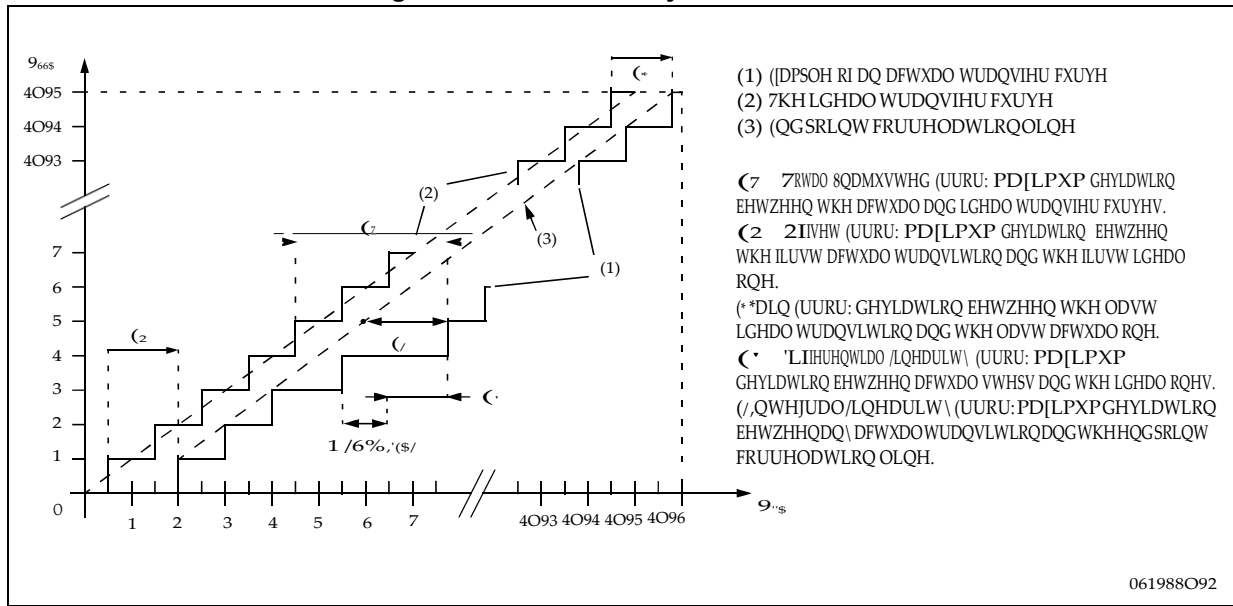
9₆₆$
4O95
4O94
4O93
7
6
5
4
3
2
1
0
1
2
3
4
5
6
7
4O93 4O94 4O95 4O96
9.$
(₂
(₇
(2)
(3)
(1)
(*
(/
(·
1 /6%,'($/

(1) ([DPSOH RI DQ DFWXDO WUDQVIHU FXUYH
(2) 7KH LGHDO WUDQVIHU FXUYH
(3) (QGSRLQW FRUUHODWLRQOLQH

(7 7RWDO 8QDMXVWHG (UURU: PD[LPXP GHYLDWLRQ EHWZHHQ WKH DFWXDO DQG LGHDO WUDQVIHU FXUYHV.
(2 2IIVHW (UURU: PD[LPXP GHYLDWLRQ EHWZHHQ WKH ILUVW DFWXDO WUDQVLWLRQ DQG WKH ILUVW LGHDO RQH.
(* *DLQ (UURU: GHYLDWLRQ EHWZHHQ WKH ODVW LGHDO WUDQVLWLRQ DQG WKH ODVW DFWXDO RQH.
(' 'LIIHUHQWLDO /LQHDULW\ (UURU: PD[LPXP GHYLDWLRQ EHWZHHQ DFWXDO VWHSV DQG WKH LGHDO RQHV.
(/,QWHJUDO/LQHDULW\ (UURU: PD[LPXP GHYLDWLRQ EHWZHHQDQ\ DFWXDO WUDQVLWLRQ DQG WKH HQGSRLQW FRUUHODWLRQ OLQH.

061988O92